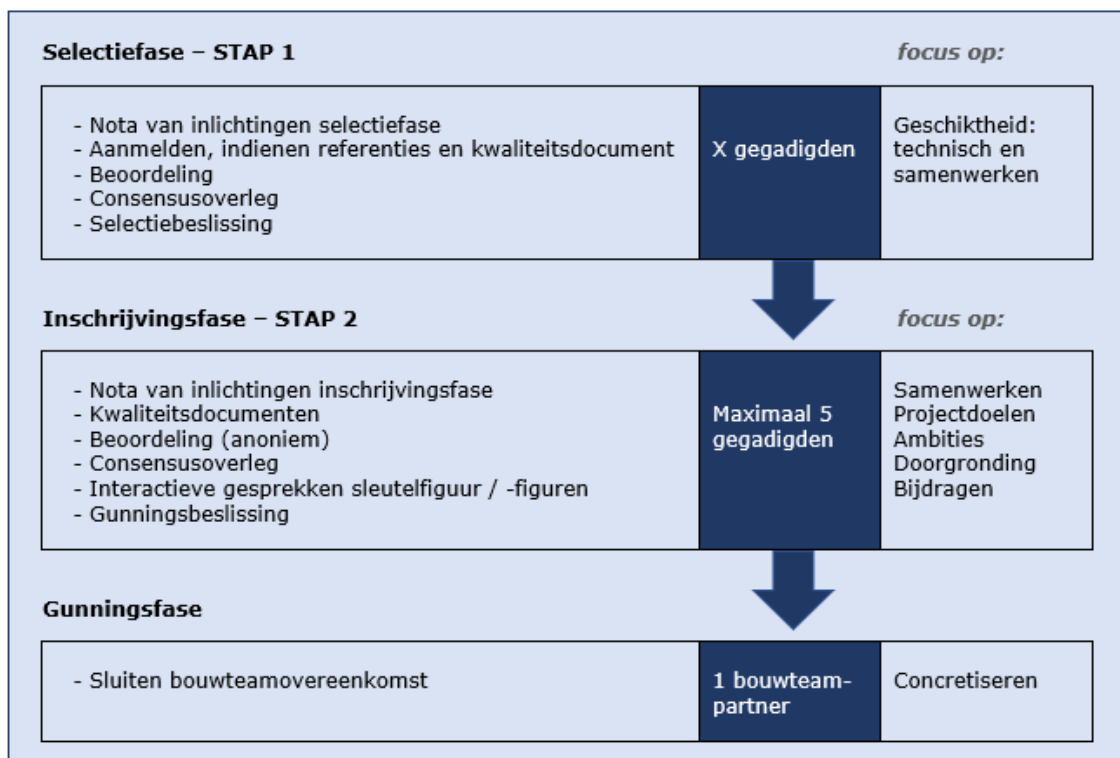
**Selectiefase – STAP 1**

*focus op:*

- Nota van inlichtingen selectiefase
- Aanmelden, indienen referenties en kwaliteitsdocument
- Beoordeling
- Consensusoverleg
- Selectiebeslissing

X gegadigden

Geschiktheid: technisch en samenwerken

**Inschrijvingsfase – STAP 2**

*focus op:*

- Nota van inlichtingen inschrijvingsfase
- Kwaliteitsdocumenten
- Beoordeling (anoniem)
- Consensusoverleg
- Interactieve gesprekken sleutelfiguur / -figuren
- Gunningsbeslissing

Maximaal 5 gegadigden

Samenwerken
Projectdoelen
Ambities
Doorgronding
Bijdragen

**Gunningsfase**

- Sluiten bouwteamovereenkomst

1 bouwteam-partner

Concretiseren